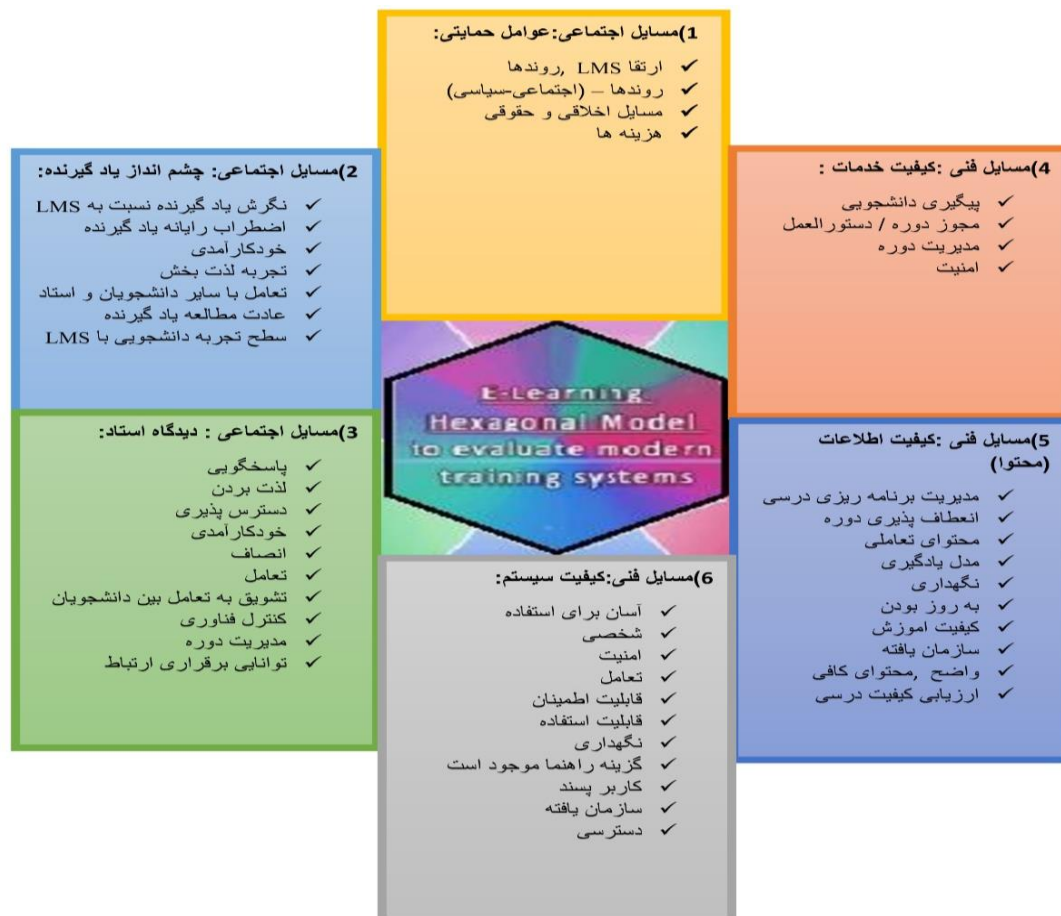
1)مسایل اجتماعی:عوامل حمایتی:
✓ ارتقا LMS ,روندها
✓ روندها – (اجتماعی-سیاسی)
✓ مسایل اخلاقی و حقوقی
✓ هزینه ها

2)مسایل اجتماعی: چشم انداز یاد گیرنده:
✓ نگرش یاد گیرنده نسبت به LMS
✓ اضطراب رایانه یاد گیرنده
✓ خودکارآمدی
✓ تجربه لذت بخش
✓ تعامل با سایر دانشجویان و استاد
✓ عادت مطالعه یاد گیرنده
✓ سطح تجربه دانشجویی با LMS

4)مسایل فنی :کیفیت خدمات :
✓ پیگیری دانشجویی
✓ مجوز دوره / دستورالعمل
✓ مدیریت دوره
✓ امنیت

E-Learning Hexagonal Model to evaluate modern training systems

3)مسایل اجتماعی : دیدگاه استاد:
✓ پاسخگویی
✓ لذت بردن
✓ دسترس پذیری
✓ خودکارآمدی
✓ انصاف
✓ تعامل
✓ تشویق به تعامل بین دانشجویان
✓ کنترل فناوری
✓ مدیریت دوره
✓ توانایی برقراری ارتباط

5)مسایل فنی :کیفیت اطلاعات (محتوا)
✓ مدیریت برنامه ریزی درسی
✓ انعطاف پذیری دوره
✓ محتوای تعاملی
✓ مدل یادگیری
✓ نگهداری
✓ به روز بودن
✓ کیفیت اموزش
✓ سازمان یافته
✓ واضح ,محتوای کافی
✓ ارزیابی کیفیت درسی

6)مسایل فنی:کیفیت سیستم:
✓ آسان برای استفاده
✓ شخصی
✓ امنیت
✓ تعامل
✓ قابلیت اطمینان
✓ قابلیت استفاده
✓ نگهداری
✓ گزینه راهنما موجود است
✓ کاربر پسند
✓ سازمان یافته
✓ دسترسی